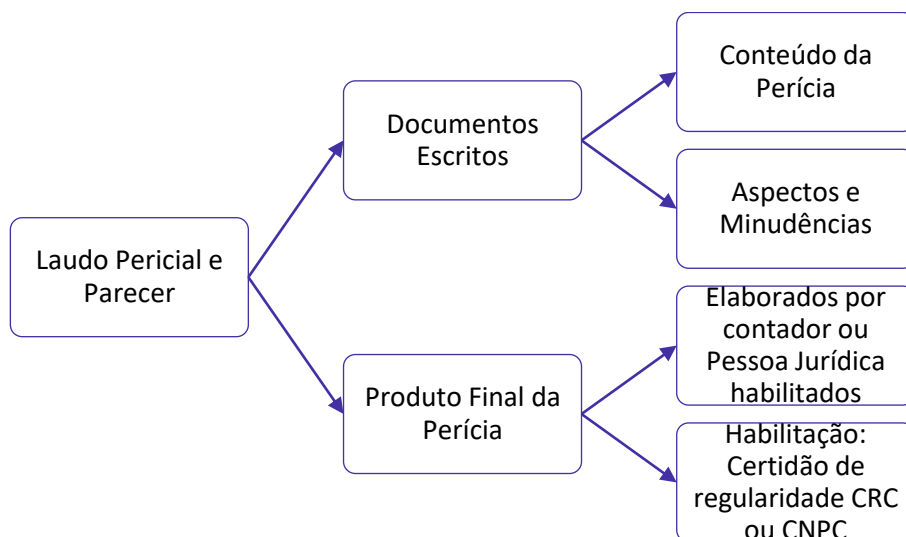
Laudo Pericial e Parecer

Documentos Escritos

Conteúdo da Perícia

Aspectos e Minudências

Produto Final da Perícia

Elaborados por contador ou Pessoa Jurídica habilitados

Habilitação: Certidão de regularidade CRC ou CNPC